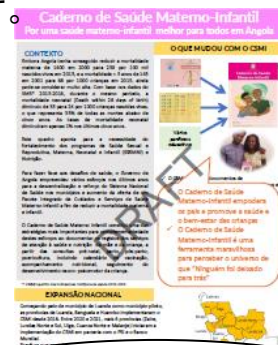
Caderno de Saúde Materno-Infantil
Por uma saúde materno-infantil melhor para todos em Angola

CONTEXTO

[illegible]

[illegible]

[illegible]

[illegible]

EXPANSÃO NACIONAL

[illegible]

O QUE MUDOU COM O CSMI

DRAFT

O Caderno de Saúde Materno-Infantil empodera os pais e promove a saúde e o bem-estar das crianças

O Caderno de Saúde Materno-Infantil é uma ferramenta maravilhosa para perceber o universo de que "Ninguém fol deixado para trás"